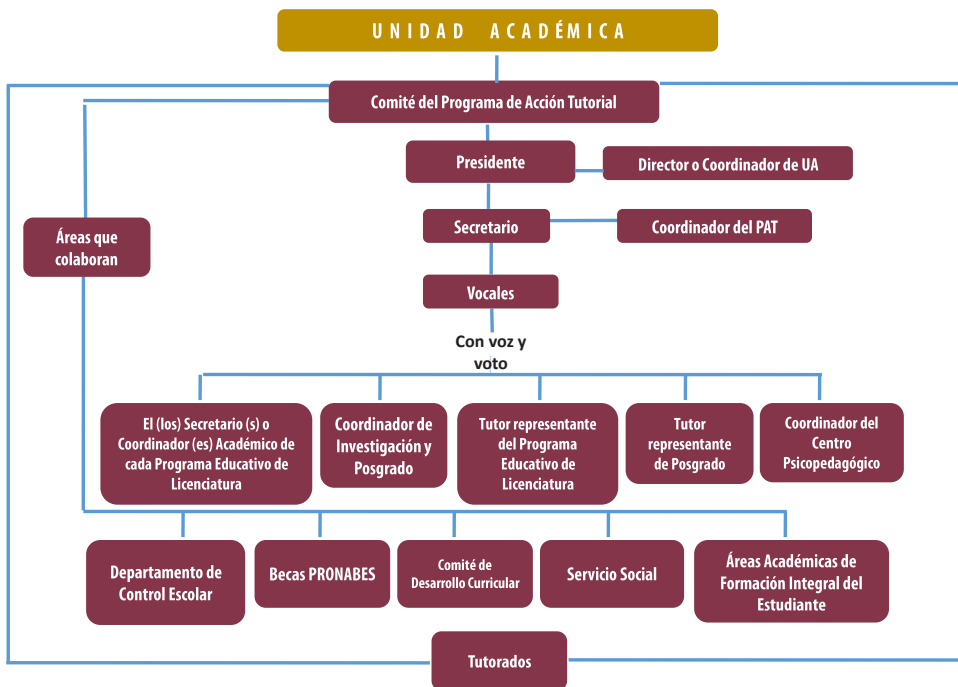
UNIDAD ACADÉMICA

Comité del Programa de Acción Tutorial

Presidente

Director o Coordinador de UA

Áreas que colaboran

Secretario

Coordinador del PAT

Vocales

Con voz y voto

El (los) Secretario (s) o Coordinador (es) Académico de cada Programa Educativo de Licenciatura

Coordinador de Investigación y Posgrado

Tutor representante del Programa Educativo de Licenciatura

Tutor representante de Posgrado

Coordinador del Centro Psicopedagógico

Departamento de Control Escolar

Becas PRONABES

Comité de Desarrollo Curricular

Servicio Social

Áreas Académicas de Formación Integral del Estudiante

Tutorados